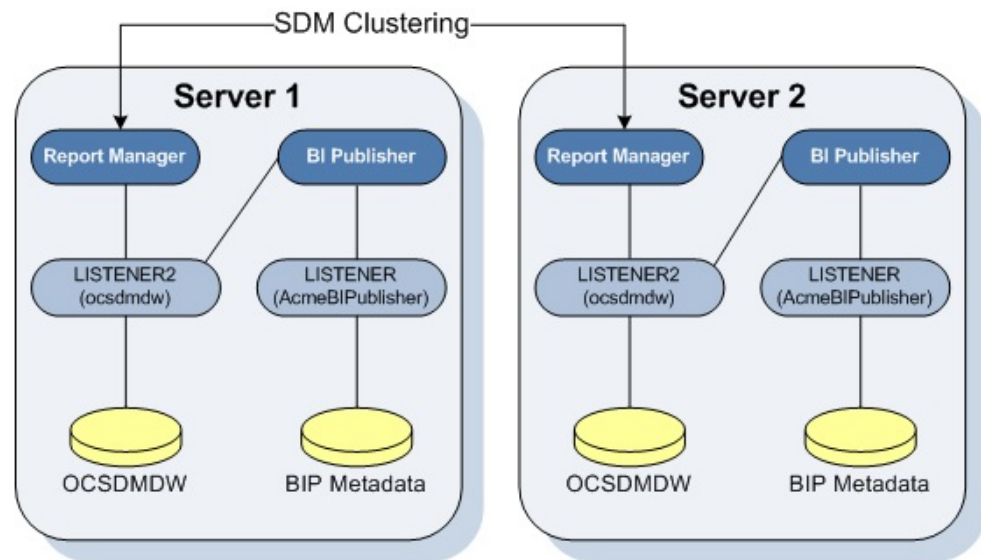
SDM Clustering

Server 1

Report Manager

BI Publisher

LISTENER2 (ocsdmdw)

LISTENER (AcmeBIPublisher)

OCSDMDW

BIP Metadata

Server 2

Report Manager

BI Publisher

LISTENER2 (ocsdmdw)

LISTENER (AcmeBIPublisher)

OCSDMDW

BIP Metadata